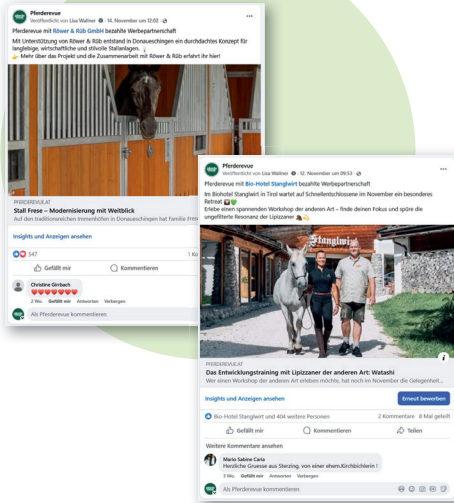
Pferderevue
Veröffentlicht von Lisa Wallner · 14. November um 12:03 ·

Pferderevue mit Röwer & Rüb GmbH bezahlte Werbepartnerschaft

Mit Unterstützung von Röwer & Rüb entstand in Donaueschingen ein durchdachtes Konzept für langlebige, wirtschaftliche und stilvolle Stallanlagen.
Mehr über das Projekt und die Zusammenarbeit mit Röwer & Rüb erfahrt ihr hier!

PFERDEREVUE.AT
Stall Frese – Modernisierung mit Weitblick
Auf den traditionsreichen Immenhöfen in Donaueschingen hat Familie Frese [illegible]

Insights und Anzeigen ansehen

547
1 Ko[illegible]

Gefällt mir
Kommentieren

Christine Girrbach
❤️❤️❤️❤️❤️❤️❤️
2 Wo. Gefällt mir Antworten Verbergen

Als Pferderevue kommentieren

Pferderevue
Veröffentlicht von Lisa Wallner · 12. November um 09:53 ·

Pferderevue mit Bio-Hotel Stanglwirt bezahlte Werbepartnerschaft

Im Biohotel Stanglwirt in Tirol wartet auf Schnellentschlossene im November ein besonderes Retreat
Erlebe einen spannenden Workshop der anderen Art – finde deinen Fokus und spüre die ungefilterte Resonanz der Lipizzaner

Stanglwirt

PFERDEREVUE.AT
Das Entwicklungstraining mit Lipizzaner der anderen Art: Watashi
Wer einen Workshop der anderen Art erleben möchte, hat noch im November die Gelegenheit...

Erneut bewerben

Insights und Anzeigen ansehen

Bio-Hotel Stanglwirt und 404 weitere Personen
2 Kommentare 8 Mal geteilt

Gefällt mir
Kommentieren
Teilen

Weitere Kommentare ansehen

Mario Sabine Carla
Herzliche Gruesse aus Sterzing, von einer ehem.Kirchbichlerin !
3 Wo. Gefällt mir Antworten Verbergen

Als Pferderevue kommentieren